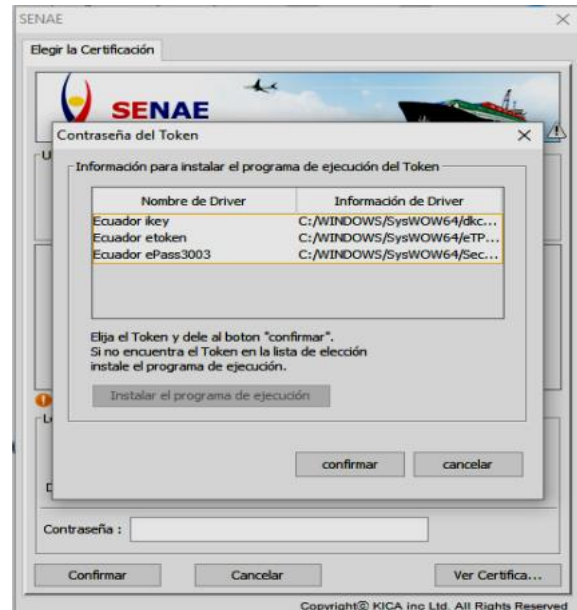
SENAE
Elegir la Certificación
SENAE
Contraseña del Token
Información para instalar el programa de ejecución del Token

| Nombre de Driver | Información de Driver |
|---|---|
| Ecuador ikey | C:/WINDOWS/SysWOW64/dkc... |
| Ecuador etoken | C:/WINDOWS/SysWOW64/eTP... |
| Ecuador ePass3003 | C:/WINDOWS/SysWOW64/Sec... |

Elija el Token y dele al boton "confirmar".
Si no encuentra el Token en la lista de elección instale el programa de ejecución.
Instalar el programa de ejecución
confirmar
cancelar
Contraseña :
Confirmar
Cancelar
Ver Certifica...
Copyright© KICA inc Ltd. All Rights Reserved